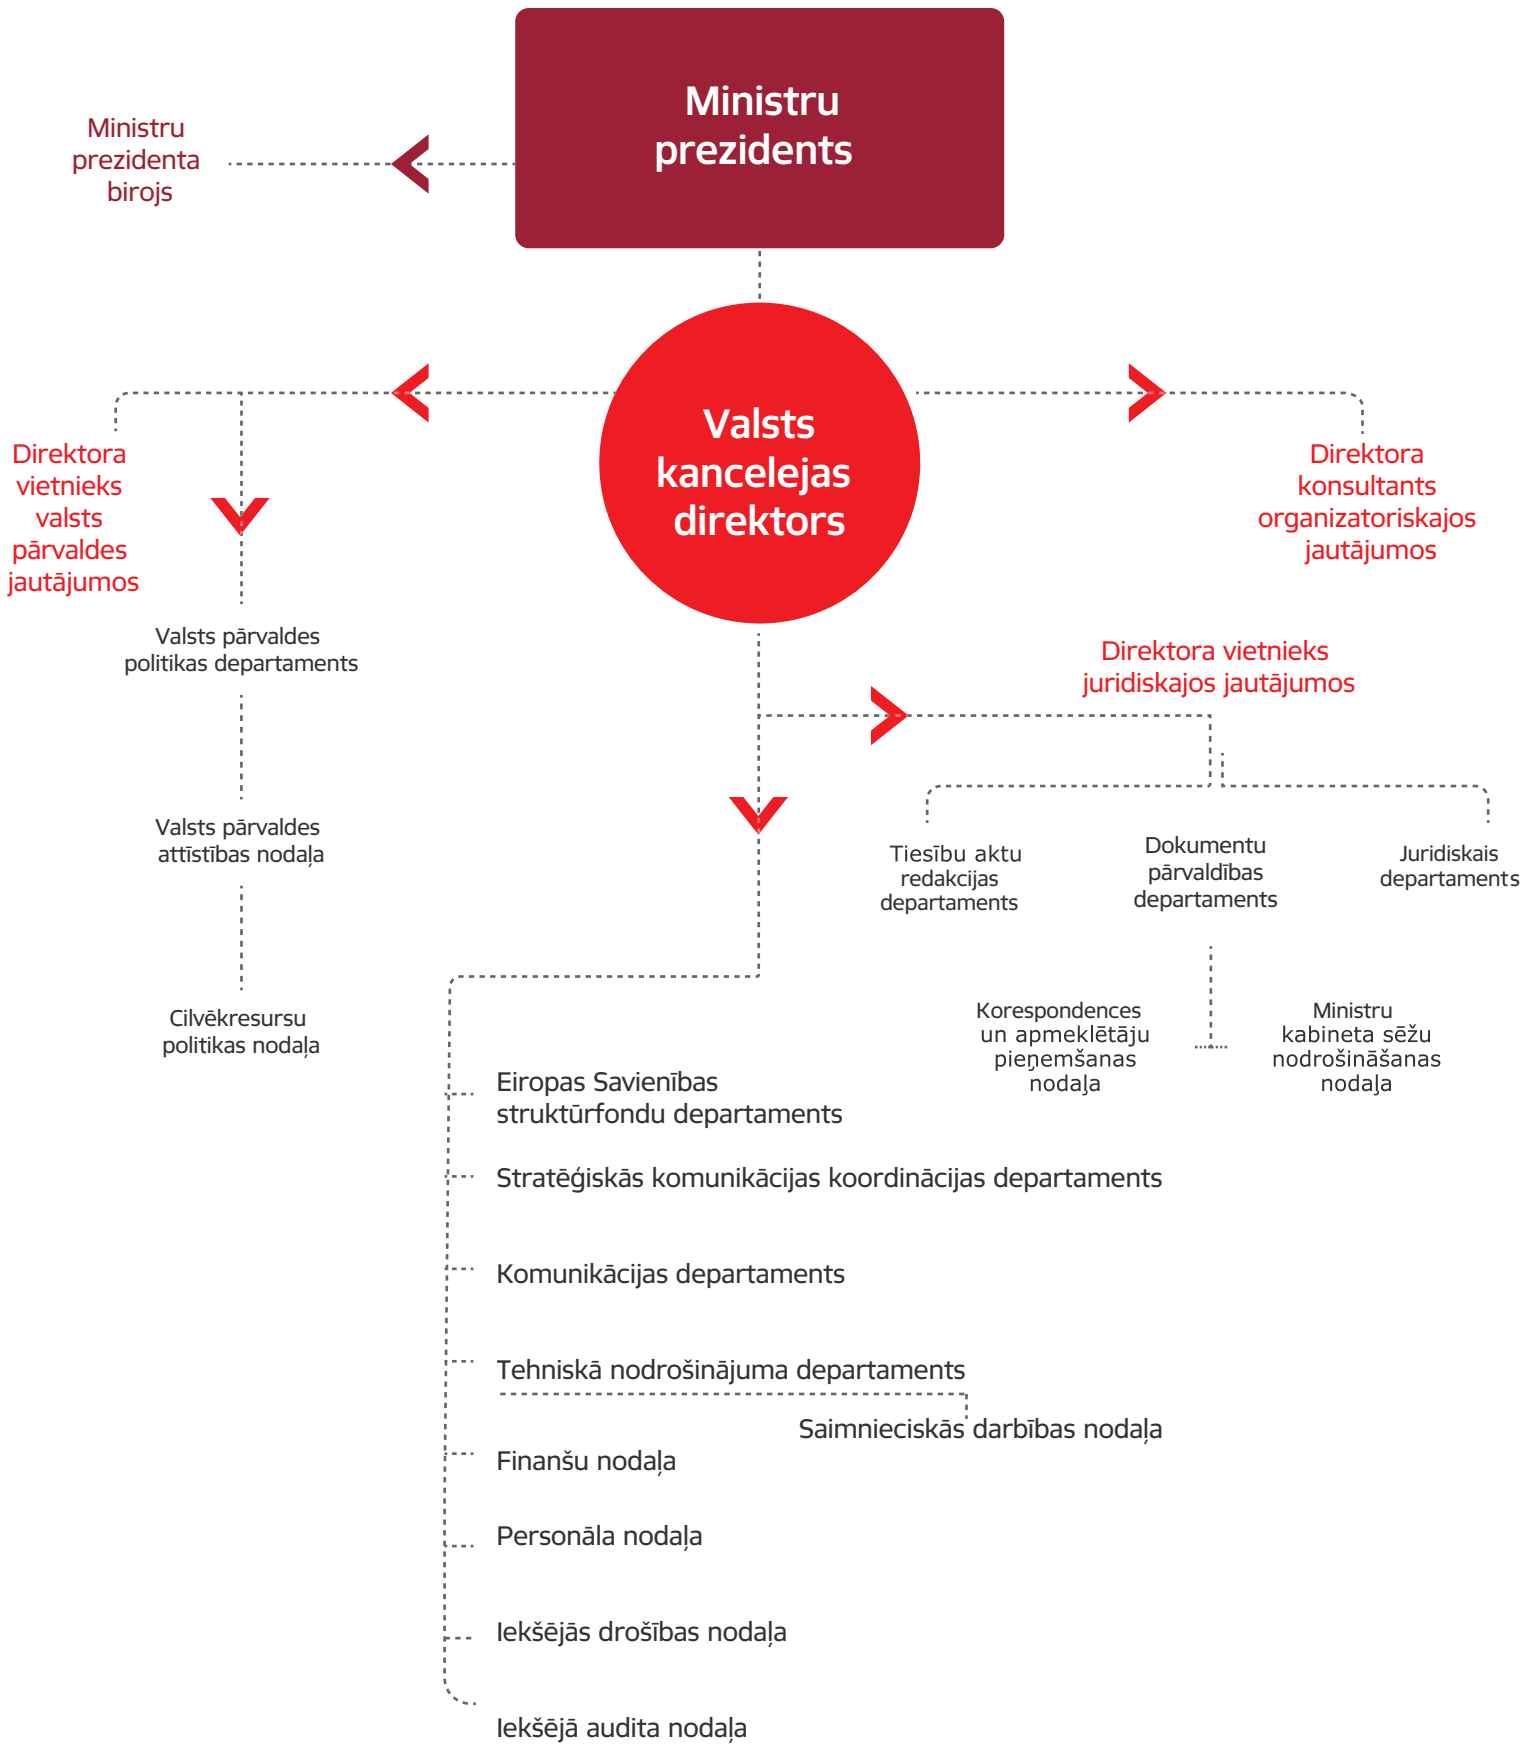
Ministru prezidents

Ministru prezidenta birojs

Valsts kancelejas direktors

Direktora vietnieks valsts pārvaldes jautājumos

Direktora konsultants organizatoriskajos jautājumos

Valsts pārvaldes politikas departaments

Valsts pārvaldes attīstības nodaļa

Cilvēkresursu politikas nodaļa

Direktora vietnieks juridiskajos jautājumos

Tiesību aktu redakcijas departaments

Dokumentu pārvaldības departaments

Juridiskais departaments

Korespondences un apmeklētāju pieņemšanas nodaļa

Ministru kabineta sēžu nodrošināšanas nodaļa

Eiropas Savienības struktūrfondu departaments

Stratēģiskās komunikācijas koordinācijas departaments

Komunikācijas departaments

Tehniskā nodrošinājuma departaments

Saimnieciskās darbības nodaļa

Finanšu nodaļa

Personāla nodaļa

Iekšējās drošības nodaļa

Iekšējā audita nodaļa